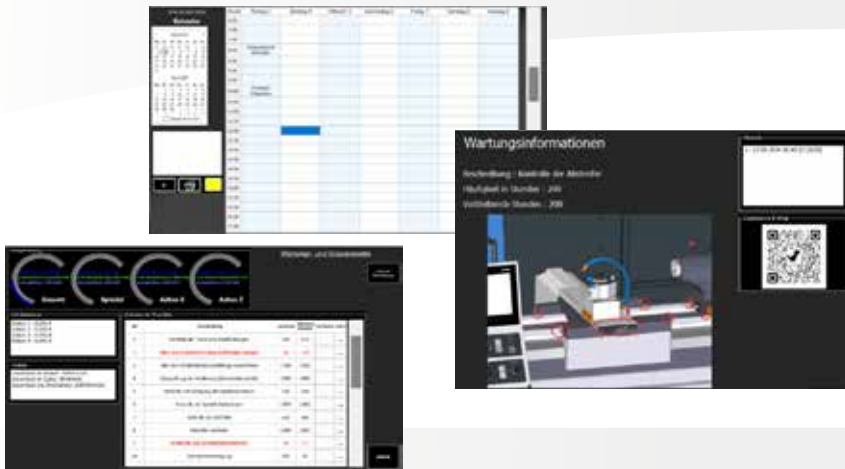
Kalender

Montag | Dienstag | Mittwoch | Donnerstag | Freitag | Samstag | Sonntag

Wartungsinformationen

Beschreibung : Kontrolle der Abstreifer

Häufigkeit in Stunden : 200

Verbleibende Stunden : 200

Gesamt

Spindel

Achse 1

Achse 2

Wartungs- und Inspektionsliste